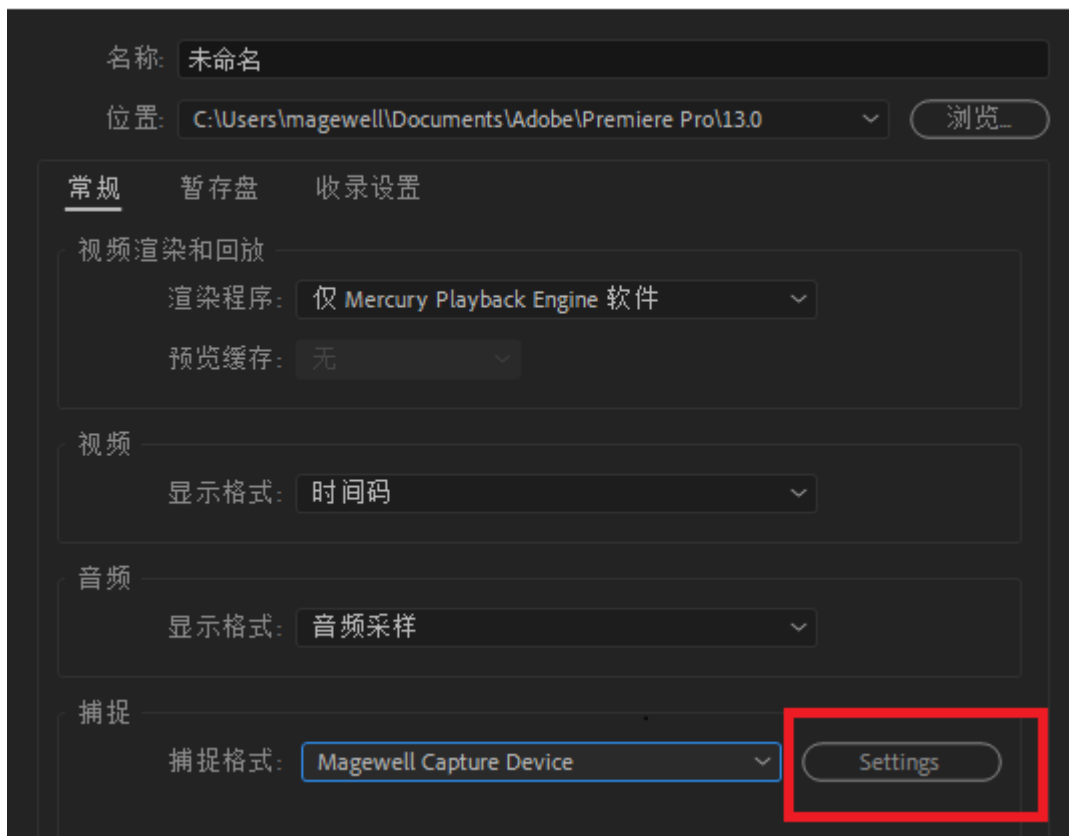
名称: 未命名

位置: C:\Users\magewell\Documents\Adobe\Premiere Pro\13.0

浏览...

常规 暂存盘 收录设置

视频渲染和回放

渲染程序: 仅 Mercury Playback Engine 软件

预览缓存: 无

视频

显示格式: 时间码

音频

显示格式: 音频采样

捕捉

捕捉格式: Magewell Capture Device

Settings